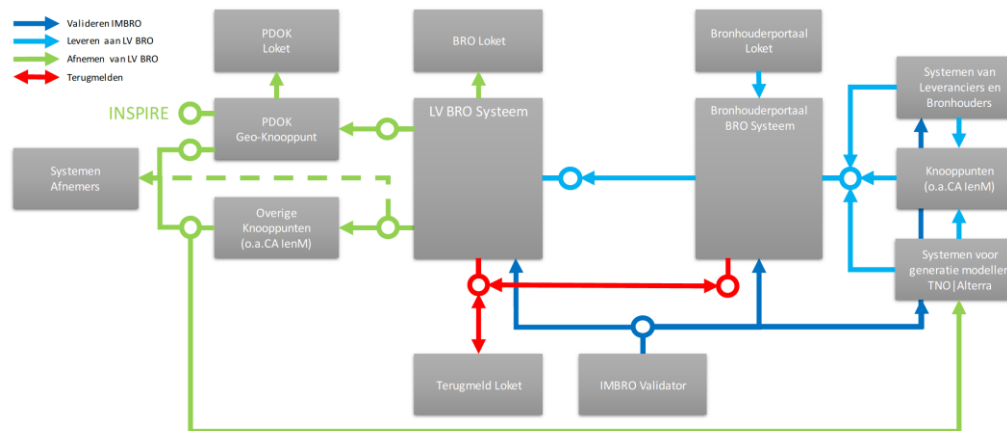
Valideren IMBRO
Leveren aan LV BRO
Afnemen van LV BRO
Terugmelden

PDOK Loket

BRO Loket

Bronhouderportaal Loket

INSPIRE

PDOK Geo-Knooppunt

LV BRO Systeem

Bronhouderportaal BRO Systeem

Systemen van Leveranciers en Bronhouders

Systemen Afnemers

Knooppunten (o.a.CA IenM)

Overige Knooppunten (o.a.CA IenM)

Systemen voor generatie modellen TNO|Alterra

Terugmeld Loket

IMBRO Validator